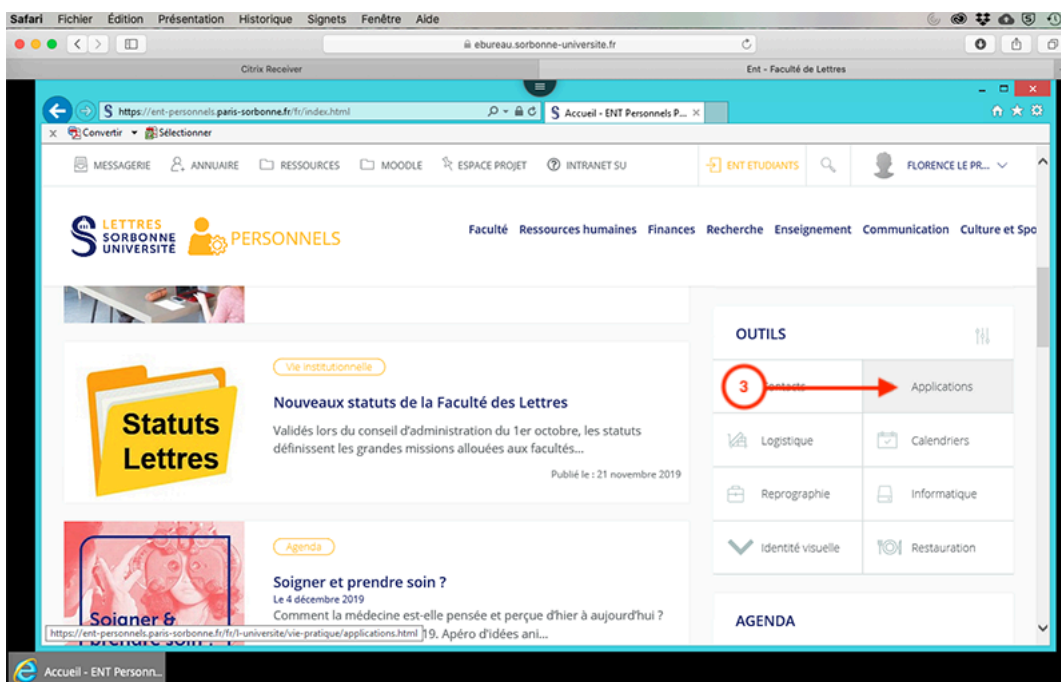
Safari Fichier Édition Présentation Historique Signets Fenêtre Aide

ebureau.sorbonne-universite.fr

Citrix Receiver

Ent - Faculté de Lettres

https://ent-personnels.paris-sorbonne.fr/fr/index.html

Accueil - ENT Personnels P...

Convertir Sélectionner

MESSAGERIE ANNUAIRE RESSOURCES MOODLE ESPACE PROJET INTRANET SU

ENT ETUDIANTS

FLORENCE LE PR...

LETTRES SORBONNE UNIVERSITÉ PERSONNELS

Faculté Ressources humaines Finances Recherche Enseignement Communication Culture et Spo

OUTILS

3 Contacts

Applications

Logistique

Calendriers

Reprographie

Informatique

Identité visuelle

Restauration

AGENDA

Statuts Lettres

Vie institutionnelle

Nouveaux statuts de la Faculté des Lettres

Validés lors du conseil d'administration du 1er octobre, les statuts définissent les grandes missions allouées aux facultés...

Publié le : 21 novembre 2019

Soigner & prendre soin

Agenda

Soigner et prendre soin ?

Le 4 décembre 2019

Comment la médecine est-elle pensée et perçue d'hier à aujourd'hui ?

https://ent-personnels.paris-sorbonne.fr/fr/l-universite/vie-pratique/applications.html 19. Apéro d'idées ani...

Accueil - ENT Personn...